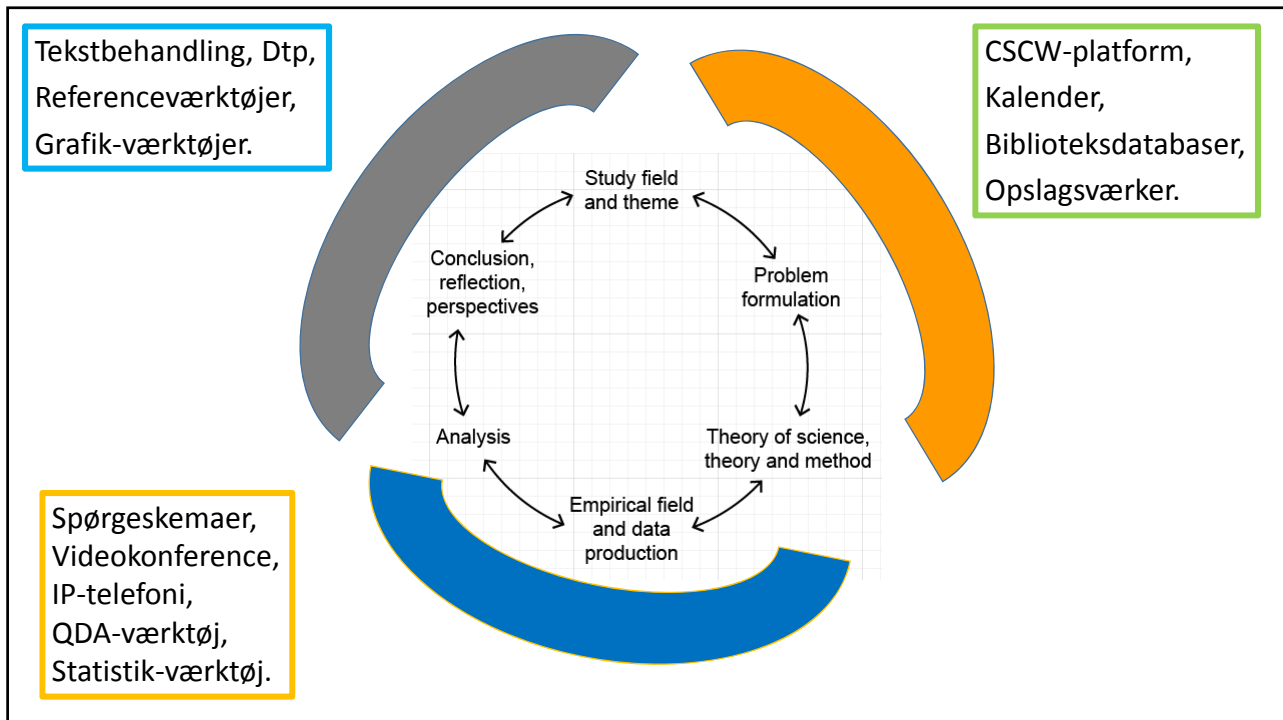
Tekstbehandling, Dtp,
Referenceværktøjer,
Grafik-værktøjer.

CSCW-platform,
Kalender,
Biblioteksdatabaser,
Opslagsværker.

Study field and theme

Problem formulation

Theory of science, theory and method

Empirical field and data production

Analysis

Conclusion, reflection, perspectives

Spørgeskemaer,
Videokonference,
IP-telefoni,
QDA-værktøj,
Statistik-værktøj.